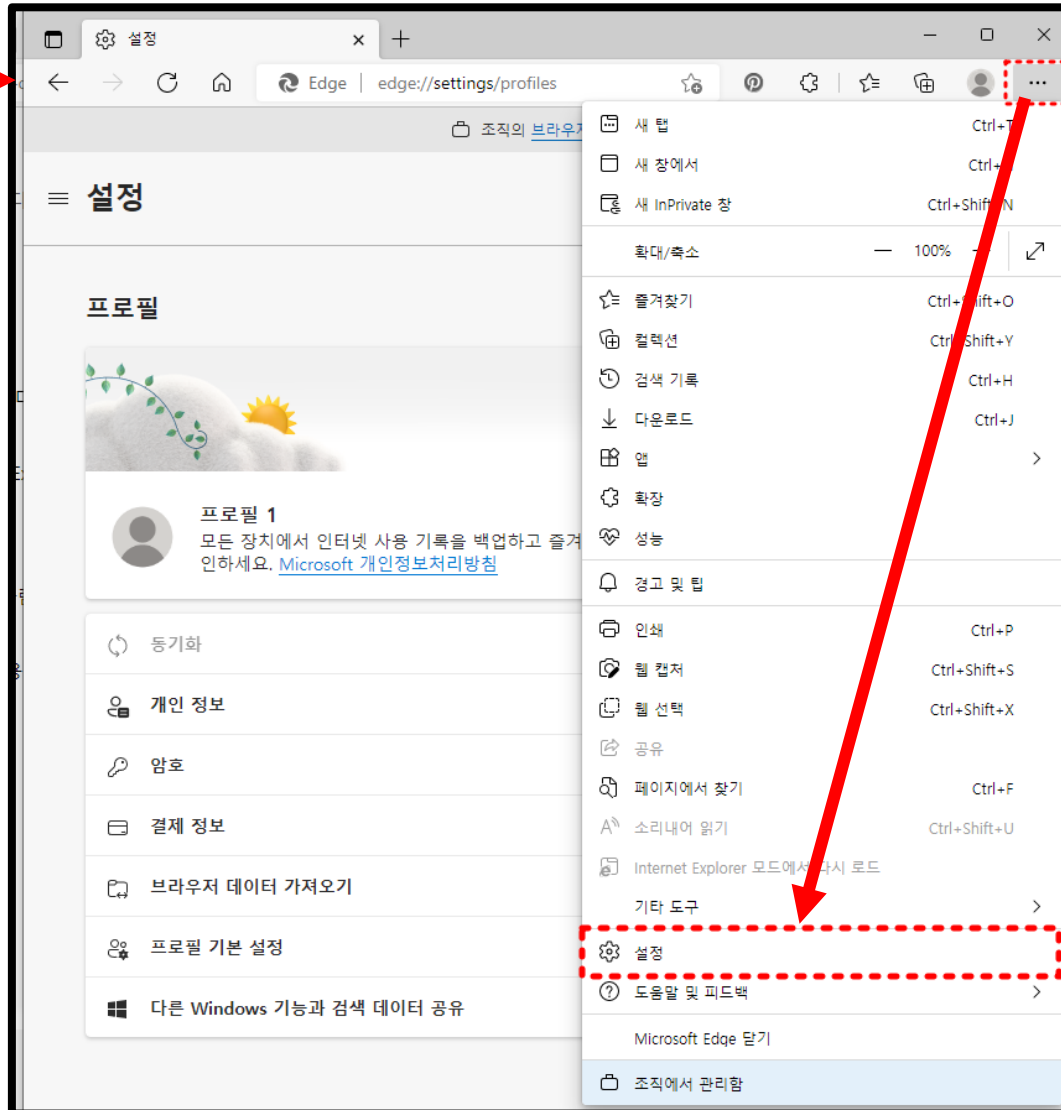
설정

Edge | edge://settings/profiles

조직의 브라우저

설정

프로필

프로필 1
모든 장치에서 인터넷 사용 기록을 백업하고 즐겨
인하세요. Microsoft 개인정보처리방침

동기화
개인 정보
암호
결제 정보
브라우저 데이터 가져오기
프로필 기본 설정
다른 Windows 기능과 검색 데이터 공유

새 탭 Ctrl+T
새 창에서 Ctrl+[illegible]
새 InPrivate 창 Ctrl+Shift+N
확대/축소 — 100% +
즐겨찾기 Ctrl+Shift+O
컬렉션 Ctrl+Shift+Y
검색 기록 Ctrl+H
다운로드 Ctrl+J
앱
확장
성능
경고 및 팁
인쇄 Ctrl+P
웹 캡처 Ctrl+Shift+S
웹 선택 Ctrl+Shift+X
공유
페이지에서 찾기 Ctrl+F
소리내어 읽기 Ctrl+Shift+U
Internet Explorer 모드에서 다시 로드
기타 도구
설정
도움말 및 피드백
Microsoft Edge 닫기
조직에서 관리함